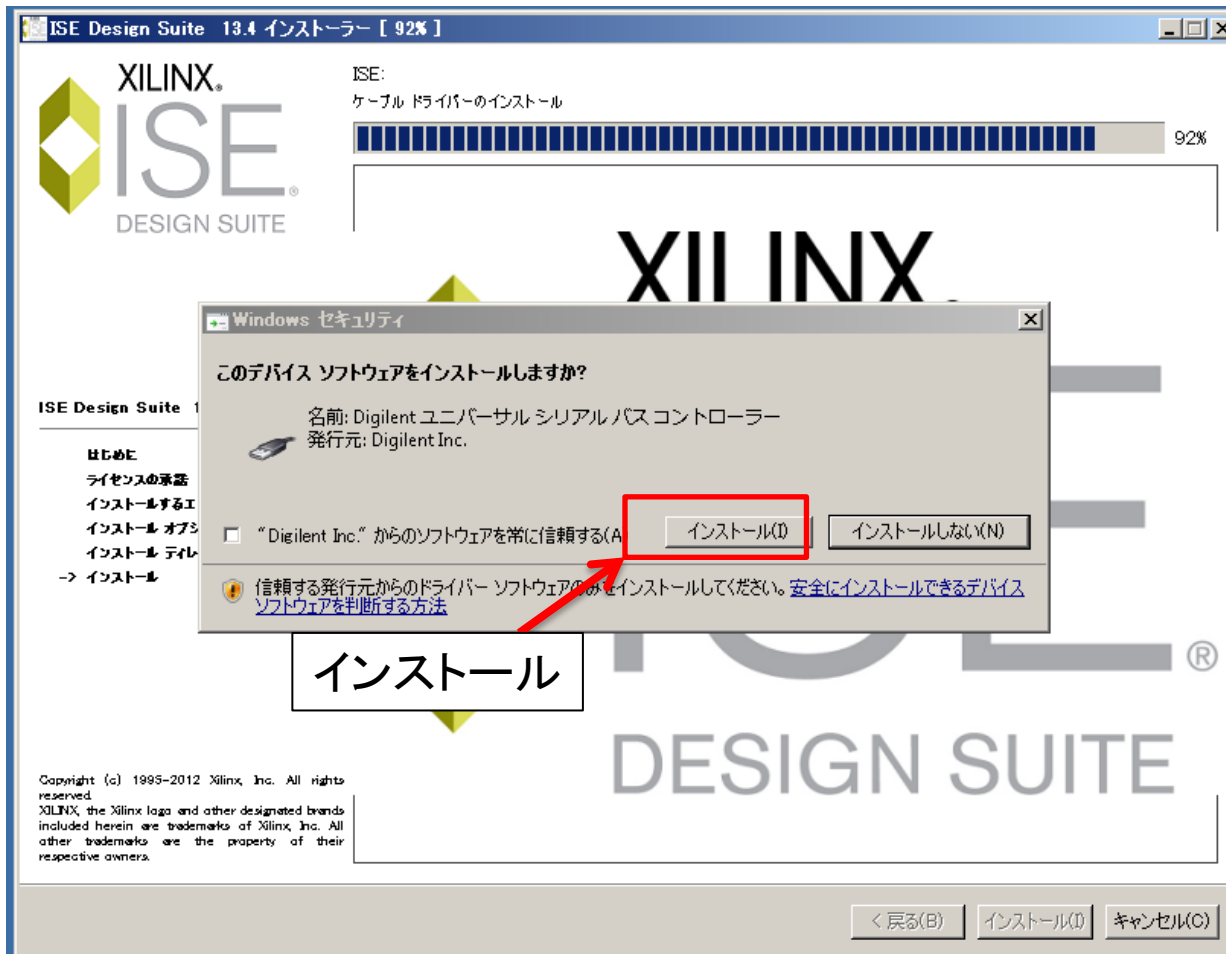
ISE Design Suite 13.4 インストーラー [ 92% ]

XILINX.
ISE
DESIGN SUITE

ISE:
ケーブル ドライバーのインストール
92%

XILINX

Windows セキュリティ

このデバイス ソフトウェアをインストールしますか?

名前: Digilent ユニバーサル シリアル バス コントローラー
発行元: Digilent Inc.

"Digilent Inc." からのソフトウェアを常に信頼する(A)

インストール(I)

インストールしない(N)

信頼する発行元からのドライバー ソフトウェアのみをインストールしてください。安全にインストールできるデバイス ソフトウェアを判断する方法

インストール

ISE Design Suite 1

はじめに
ライセンスの承諾
インストールするエ
インストール オプシ
インストール ディレ
-> インストール

ISE ®
DESIGN SUITE

Copyright (c) 1995-2012 Xilinx, Inc. All rights reserved.
XILINX, the Xilinx logo and other designated brands included herein are trademarks of Xilinx, Inc. All other trademarks are the property of their respective owners.

< 戻る(B)
インストール(I)
キャンセル(C)